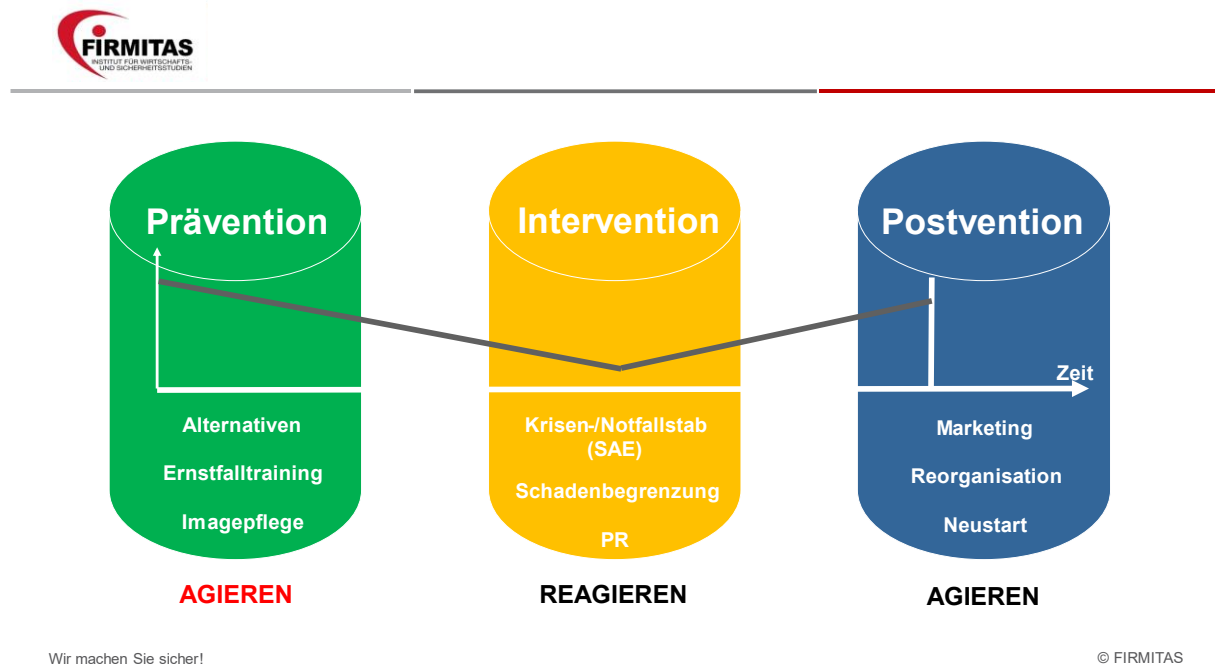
FIRMITAS
INSTITUT FÜR WIRTSCHAFTS- UND SICHERHEITSSTUDIEN

Prävention

Alternativen

Ernstfalltraining

Imagepflege

AGIEREN

Intervention

Krisen-/Notfallstab (SAE)

Schadenbegrenzung

PR

REAGIEREN

Postvention

Zeit

Marketing

Reorganisation

Neustart

AGIEREN

Wir machen Sie sicher!

© FIRMITAS